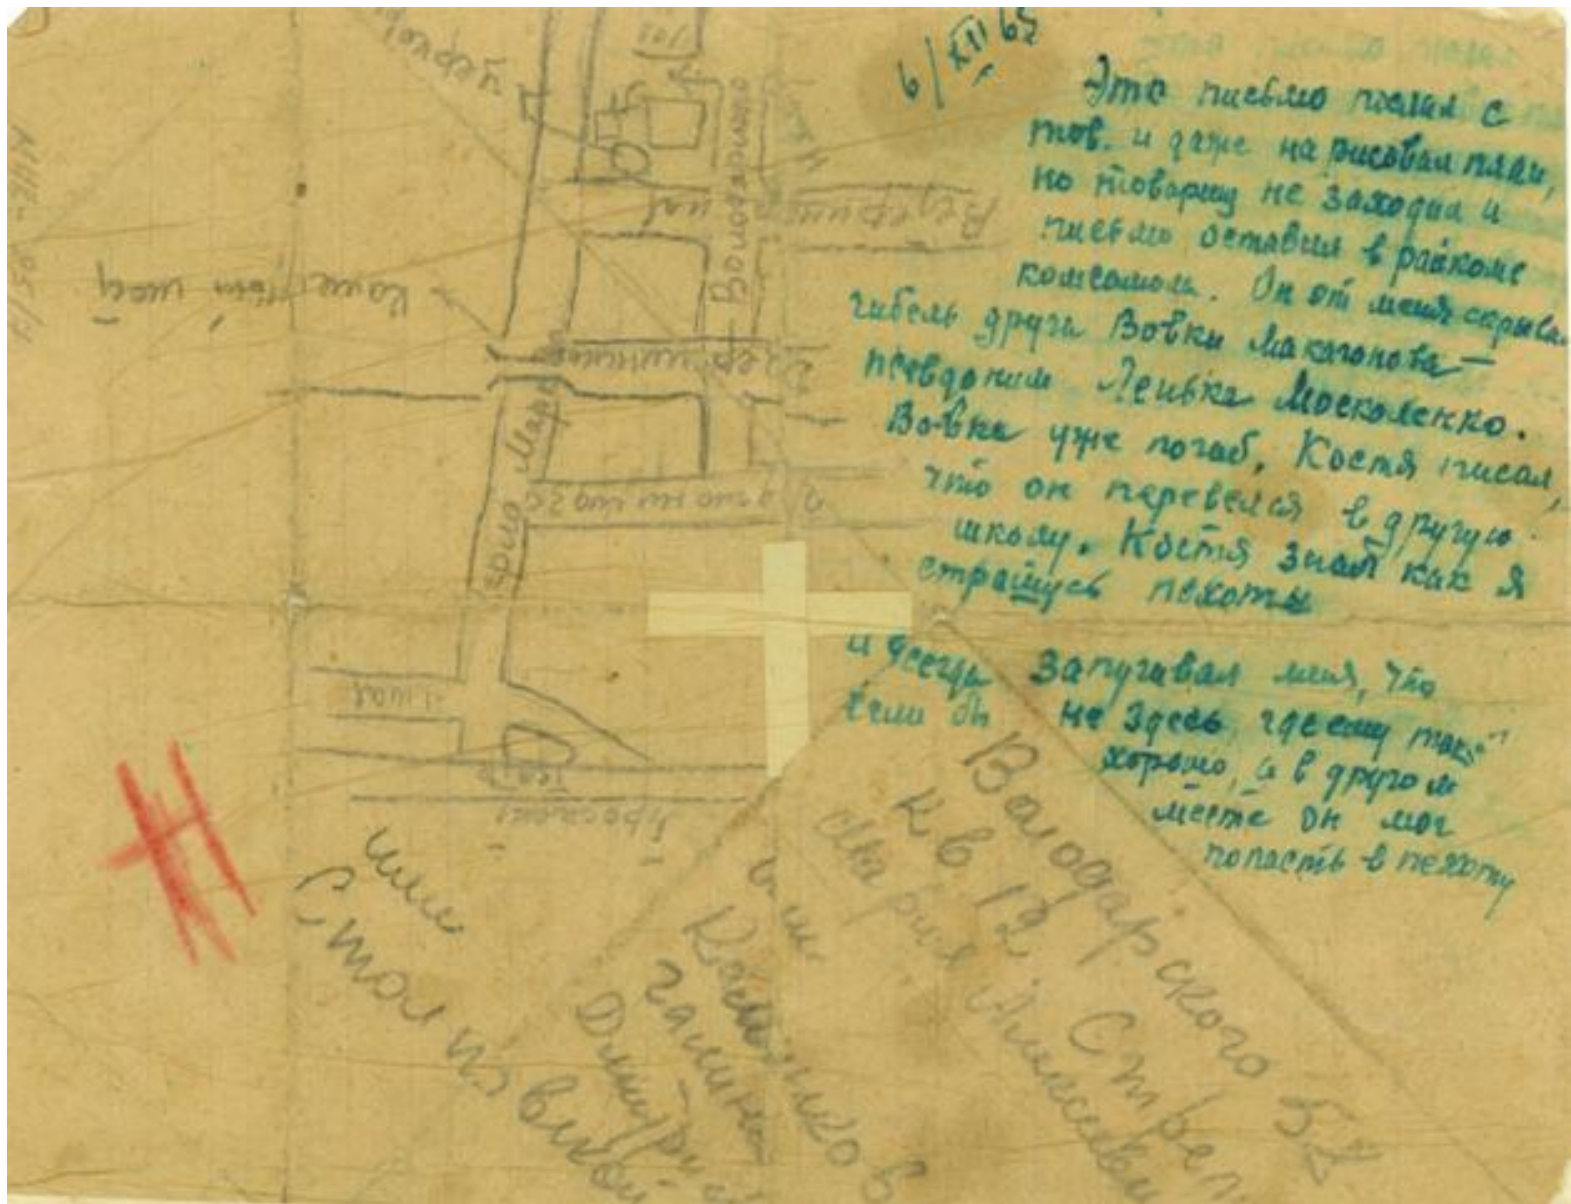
6/XII 65

Это письмо послал с тов. и даже нарисовал план, но товарищ не заходил и письмо оставил в райкоме комсомола. Он от меня скрывал гибель друга Вовки Лагонова — псевдоним Левка Москаленко. Вовка уже погиб, Костя писал, что он перевелся в другую школу. Костя знал как я страшусь пехоты

и всегда запугивал меня, что если он не здесь где сидит так хорошо, а в другом месте он мог попасть в пехоту

Володарского
Волочаевская
Кошевого шоссе
Мари
Берёзовая
52
Петровская
Школа

Володарского 52
кв 12 Стрельцова
Марии Алексеевны
или
Столбовицкой
или
Коваленко Б.
Галины
Дмитриевны